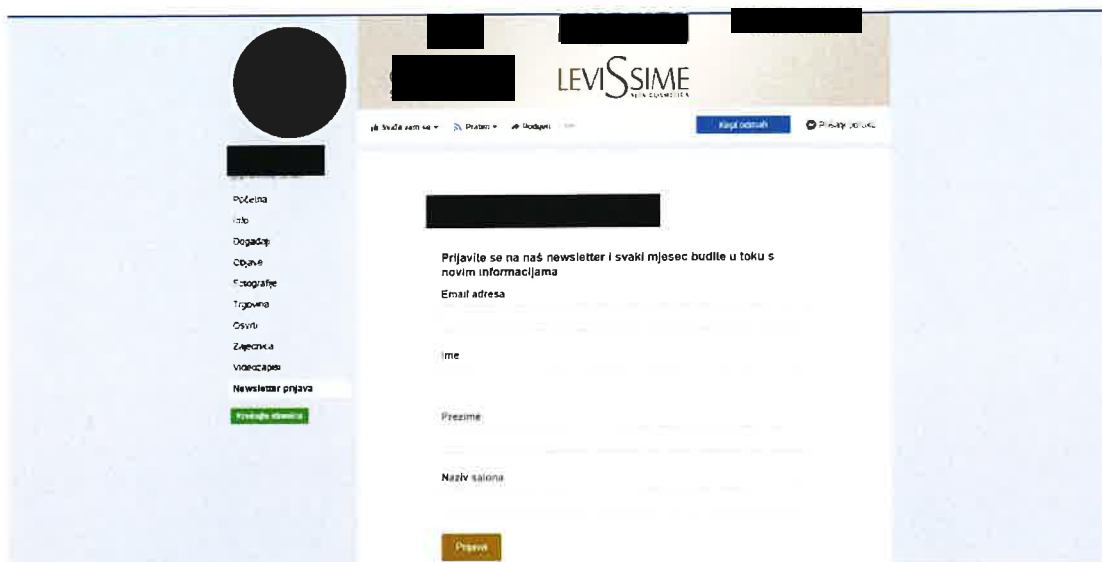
LEVISSIME

Sviđa vam se ▾ Pratim ▾ Podijeli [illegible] Kupi odmah Pošalji poruku

Početna
Info
Događaji
Objave
Fotografije
Trgovina
Osvrti
Zajednica
Videozapisi
Newsletter prijava
Kreirajte stranicu

Prijavite se na naš newsletter i svaki mjesec budite u toku s novim informacijama

Email adresa

Ime

Prezime

Naziv salona

Prijava